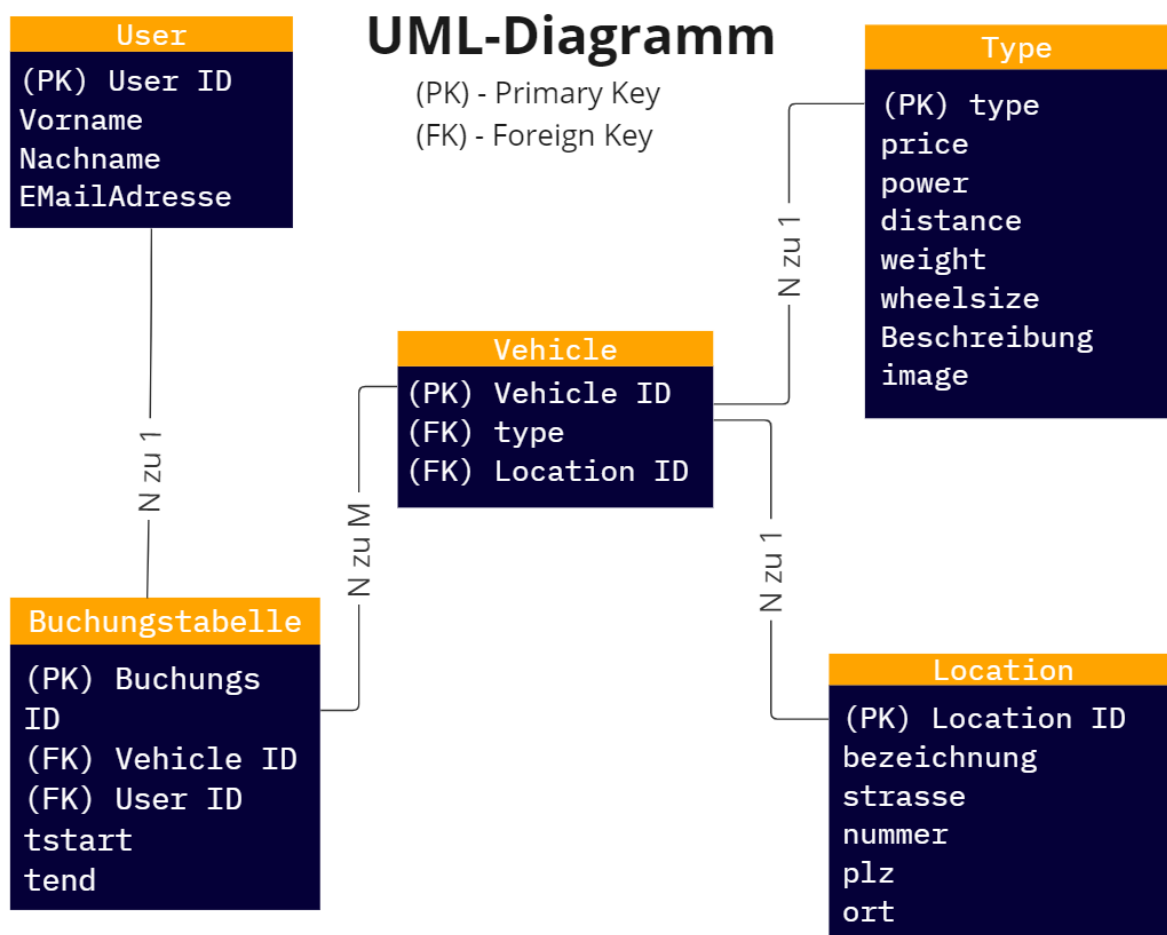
User
(PK) User ID
Vorname
Nachname
EMailAdresse

UML-Diagramm
(PK) - Primary Key
(FK) - Foreign Key

Type
(PK) type
price
power
distance
weight
wheelsize
Beschreibung
image

N zu 1

Vehicle
(PK) Vehicle ID
(FK) type
(FK) Location ID

N zu 1

N zu M

N zu 1

Buchungstabelle
(PK) Buchungs ID
(FK) Vehicle ID
(FK) User ID
tstart
tend

Location
(PK) Location ID
bezeichnung
strasse
nummer
plz
ort